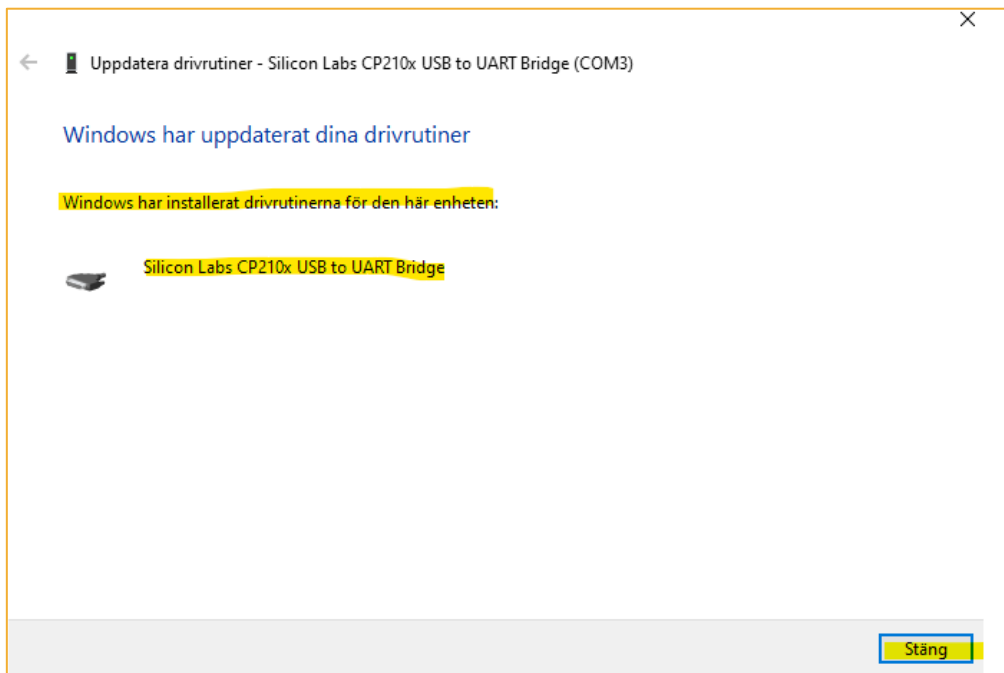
Uppdatera drivrutiner - Silicon Labs CP210x USB to UART Bridge (COM3)

Windows har uppdaterat dina drivrutiner

Windows har installerat drivrutinerna för den här enheten:

Silicon Labs CP210x USB to UART Bridge

Stäng